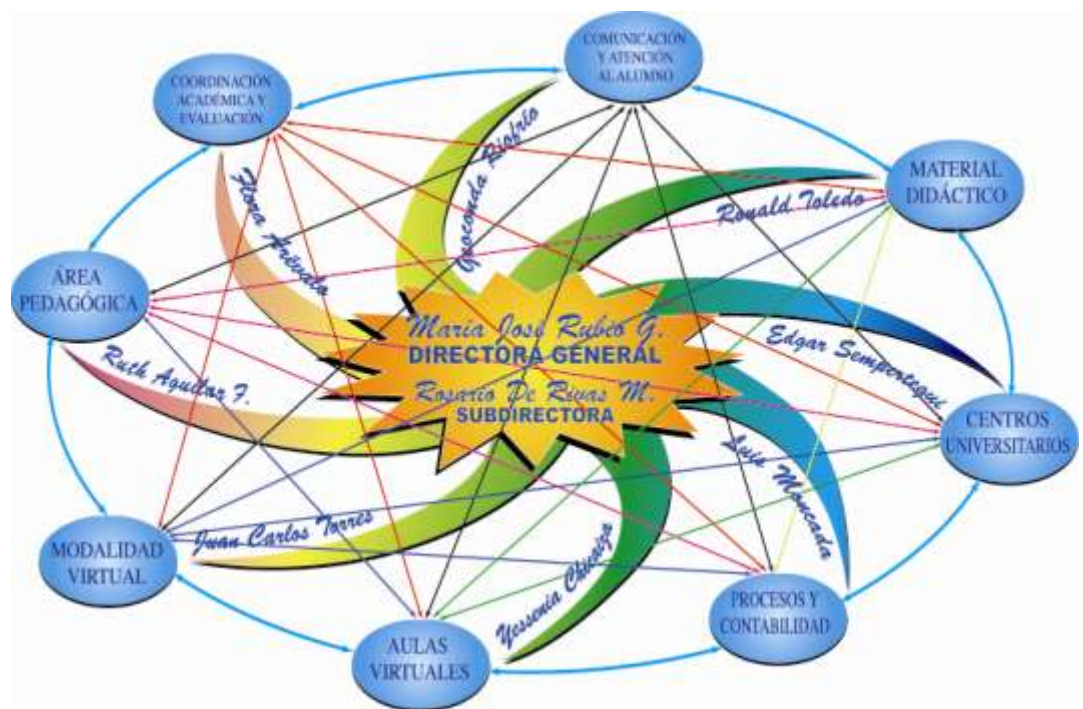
COMUNICACIÓN Y ATENCIÓN AL ALUMNO

COORDINACIÓN ACADÉMICA Y EVALUACIÓN

MATERIAL DIDÁCTICO

ÁREA PEDAGÓGICA

CENTROS UNIVERSITARIOS

MODALIDAD VIRTUAL

AULAS VIRTUALES

PROCESOS Y CONTABILIDAD

Gioconda Piedra

Flora Arévalo

Ronald Toledo

Edgar Semperteguí

Ruth Aguilar F.

Luja Moncada

Juan Carlos Torres

Yessenia Chicaiza

María José Rubio G.
DIRECTORA GENERAL
Rosario De Rivas M.
SUBDIRECTORA